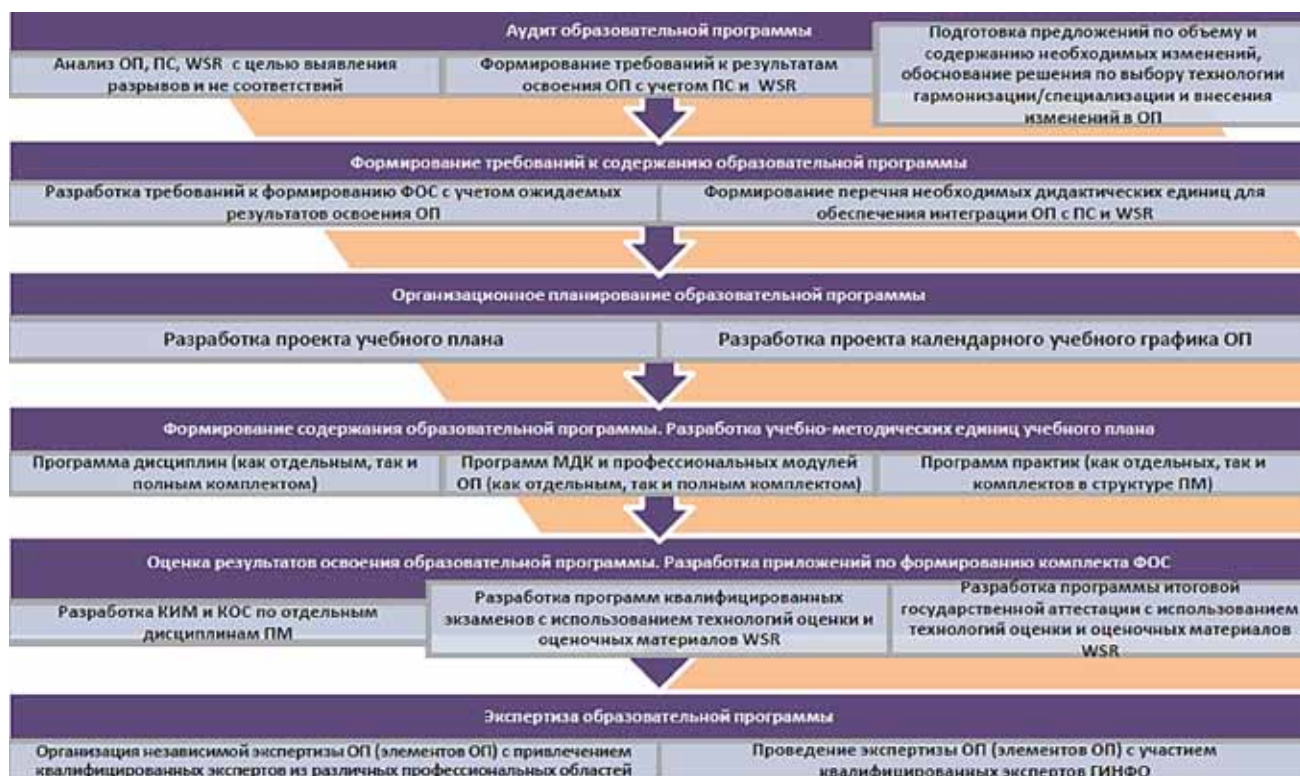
Аудит образовательной программы

Анализ ОП, ПС, WSR с целью выявления разрывов и не соответствий

Формирование требований к результатам освоения ОП с учетом ПС и WSR

Подготовка предложений по объему и содержанию необходимых изменений, обоснование решения по выбору технологии гармонизации/специализации и внесения изменений в ОП

Формирование требований к содержанию образовательной программы

Разработка требований к формированию ФОС с учетом ожидаемых результатов освоения ОП

Формирование перечня необходимых дидактических единиц для обеспечения интеграции ОП с ПС и WSR

Организационное планирование образовательной программы

Разработка проекта учебного плана

Разработка проекта календарного учебного графика ОП

Формирование содержания образовательной программы. Разработка учебно-методических единиц учебного плана

Программа дисциплин (как отдельным, так и полным комплектом)

Программ МДК и профессиональных модулей ОП (как отдельным, так и полным комплектом)

Программ практик (как отдельных, так и комплектов в структуре ПМ)

Оценка результатов освоения образовательной программы. Разработка приложений по формированию комплекта ФОС

Разработка КИМ и КОС по отдельным дисциплинам ПМ

Разработка программ квалифицированных экзаменов с использованием технологий оценки и оценочных материалов WSR

Разработка программы итоговой государственной аттестации с использованием технологий оценки и оценочных материалов WSR

Экспертиза образовательной программы

Организация независимой экспертизы ОП (элементов ОП) с привлечением квалифицированных экспертов из различных профессиональных областей

Проведение экспертизы ОП (элементов ОП) с участием квалифицированных экспертов ГИНФО